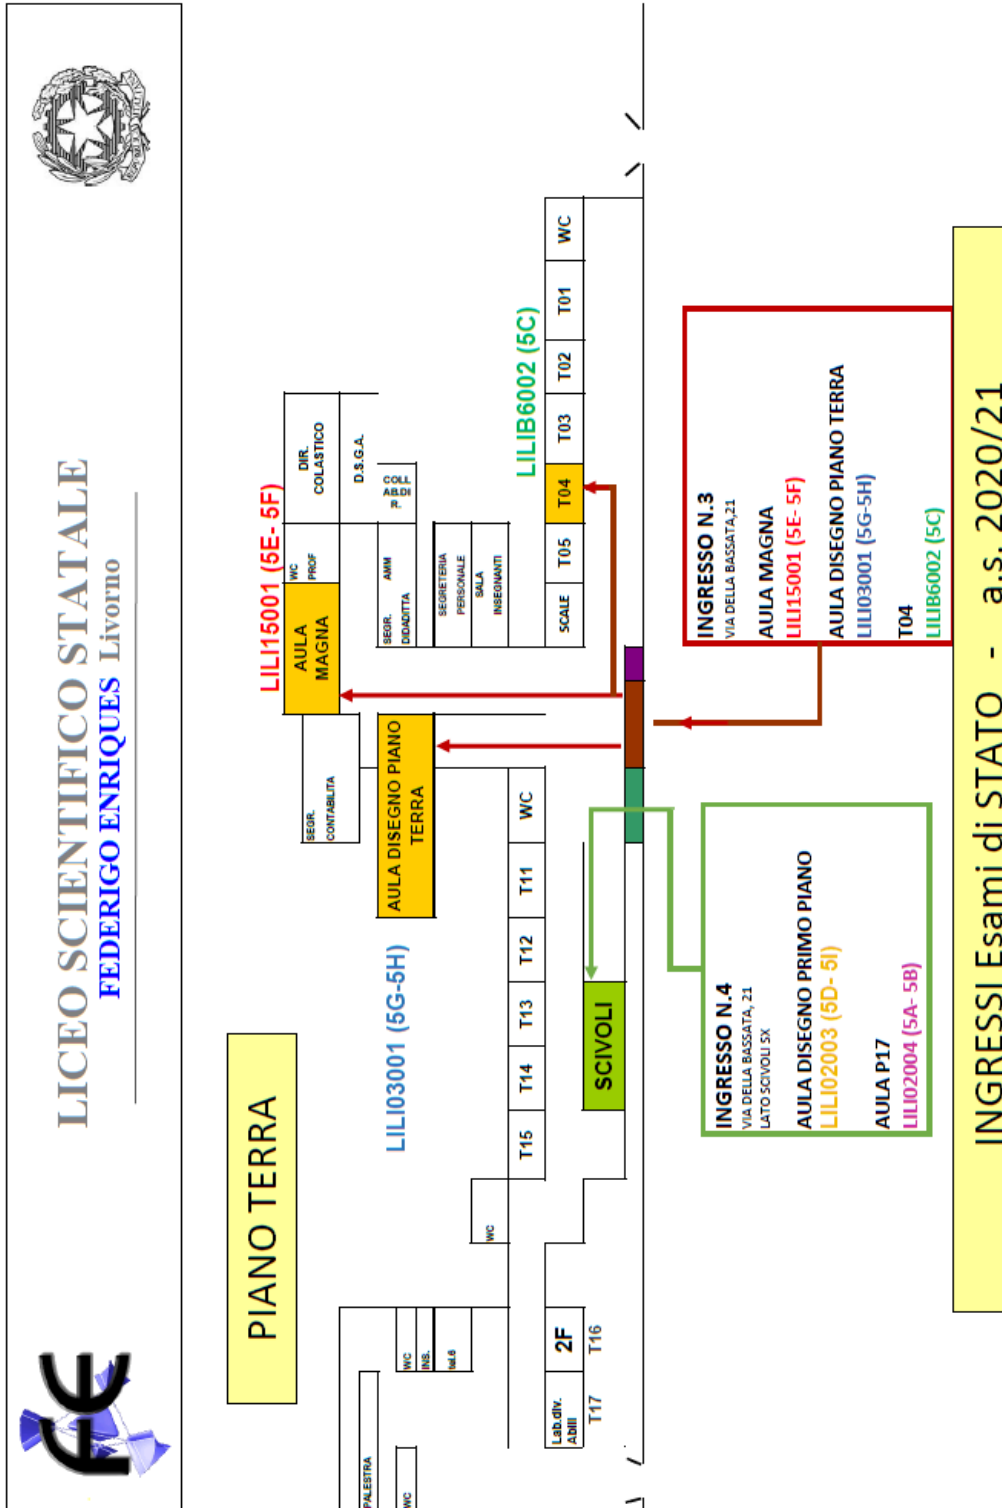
LICEO SCIENTIFICO STATALE
FEDERIGO ENRIQUES Livorno

PIANO TERRA

LILI15001 (5E- 5F)

AULA MAGNA

WC PROF

DIR. COLASTICO

D.S.G.A.

COLL AB.DI R.

SEGR. DIDADITTA

AMM

SEGRETERIA PERSONALE

SALA INSEGNANTI

SEGR. CONTABILITA

AULA DISEGNO PIANO TERRA

LILIB6002 (5C)

SCALE

T05

T04

T03

T02

T01

WC

LILI03001 (5G-5H)

WC

T11

T12

T13

T14

T15

SCIVOLI

WC

WC

INS.

tel.8

2F

T16

Lab.div. Abili

T17

PALESTRA

WC

INGRESSO N.3
VIA DELLA BASSATA,21
AULA MAGNA
LILI15001 (5E- 5F)
AULA DISEGNO PIANO TERRA
LILI03001 (5G-5H)
T04
LILIB6002 (5C)

INGRESSO N.4
VIA DELLA BASSATA, 21
LATO SCIVOLI SX
AULA DISEGNO PRIMO PIANO
LILI02003 (5D- 5I)
AULA P17
LILI02004 (5A- 5B)

INGRESSI Esami di STATO - a.s. 2020/21